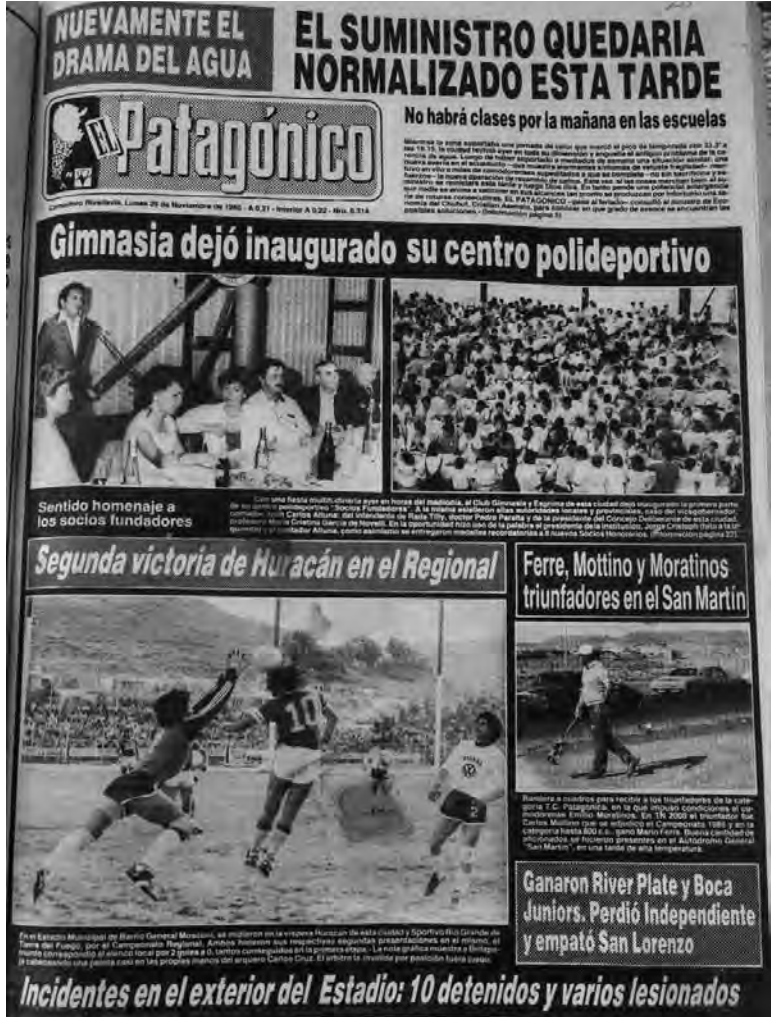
NUEVAMENTE EL DRAMA DEL AGUA

EL SUMINISTRO QUEDARIA NORMALIZADO ESTA TARDE

El Patagónico

Comodoro Rivadavia, Lunes 25 de Noviembre de 1985 - A 0,21 - Interior A 0,22 - Nro. 8.314

No habrá clases por la mañana en las escuelas

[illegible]

Gimnasia dejó inaugurado su centro polideportivo

Sentido homenaje a los socios fundadores

Con una fiesta multitudinaria ayer en horas del mediodía, el Club Gimnasia y Esgrima de esta ciudad dejó inaugurada la primera parte de su centro polideportivo "Socios Fundadores". A la misma asistieron altas autoridades locales y provinciales, caso del vicegobernador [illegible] Carlos Altuna; del intendente de Rada Tilly, doctor Pedro Peralta y de la presidente del Concejo Deliberante de esta ciudad, profesora María Cristina García de Novelli. En la oportunidad hizo uso de la palabra el presidente de la institución, Jorge Crespo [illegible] quienes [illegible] contador Altuna, como asimismo se entregaron medallas recordatorias a 8 Nuevos Socios Honorarios. (Información página 27)

Segunda victoria de Huracán en el Regional

En el Estadio Municipal de Barrio General Mosconi, se midieron en la víspera Huracán de esta ciudad y Sportivo Río Grande de Tierra del Fuego, por el Campeonato Regional. Ambos hicieron sus respectivas segundas presentaciones en el mismo, el triunfo correspondió al elenco local por 2 goles a 0, tantos conseguidos en la primera etapa. La nota gráfica muestra a Bellagamba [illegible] cabezazo una pelota casi en las propias manos del arquero Carlos Cruz. El árbitro la invalidó por posición fuera de juego.

Ferre, Mottino y Moratinos triunfadores en el San Martín

Bandera a cuadros para recibir a los triunfadores de la categoría T.C. Patagónico, en la que impuso condiciones el comodorense Emilio Moratinos. En TN 2000 el triunfador fue Carlos Mottino que se adjudicó el Campeonato 1985 y en la categoría hasta 800 c.c. ganó Mario Ferre. Buena cantidad de aficionados se hicieron presentes en el Autódromo General "San Martín", en una tarde de alta temperatura.

Ganaron River Plate y Boca Juniors. Perdió Independiente y empató San Lorenzo

Incidentes en el exterior del Estadio: 10 detenidos y varios lesionados